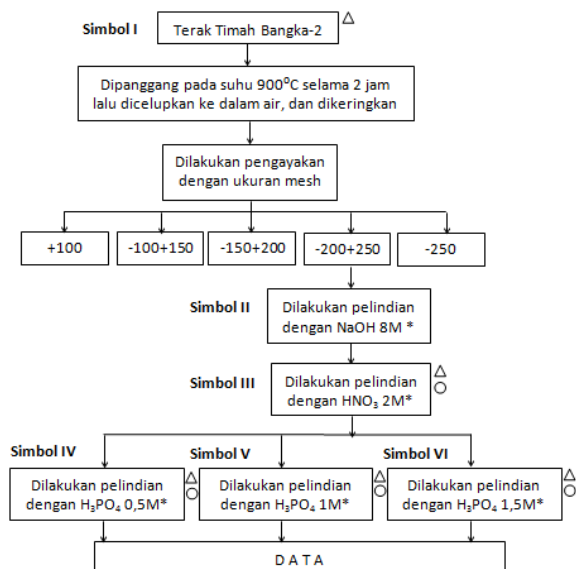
Simbol I
Terak Timah Bangka-2 △

Dipanggang pada suhu $900^{o}C$ selama 2 jam lalu dicelupkan ke dalam air, dan dikeringkan

Dilakukan pengayakan dengan ukuran mesh

+100
-100+150
-150+200
-200+250
-250

Simbol II
Dilakukan pelindian dengan NaOH 8M *

Simbol III
Dilakukan pelindian dengan $HNO_3$ 2M*
△
○

Simbol IV
Dilakukan pelindian dengan $H_3PO_4$ 0,5M*
△
○

Simbol V
Dilakukan pelindian dengan $H_3PO_4$ 1M*
△
○

Simbol VI
Dilakukan pelindian dengan $H_3PO_4$ 1,5M*
△
○

D A T A